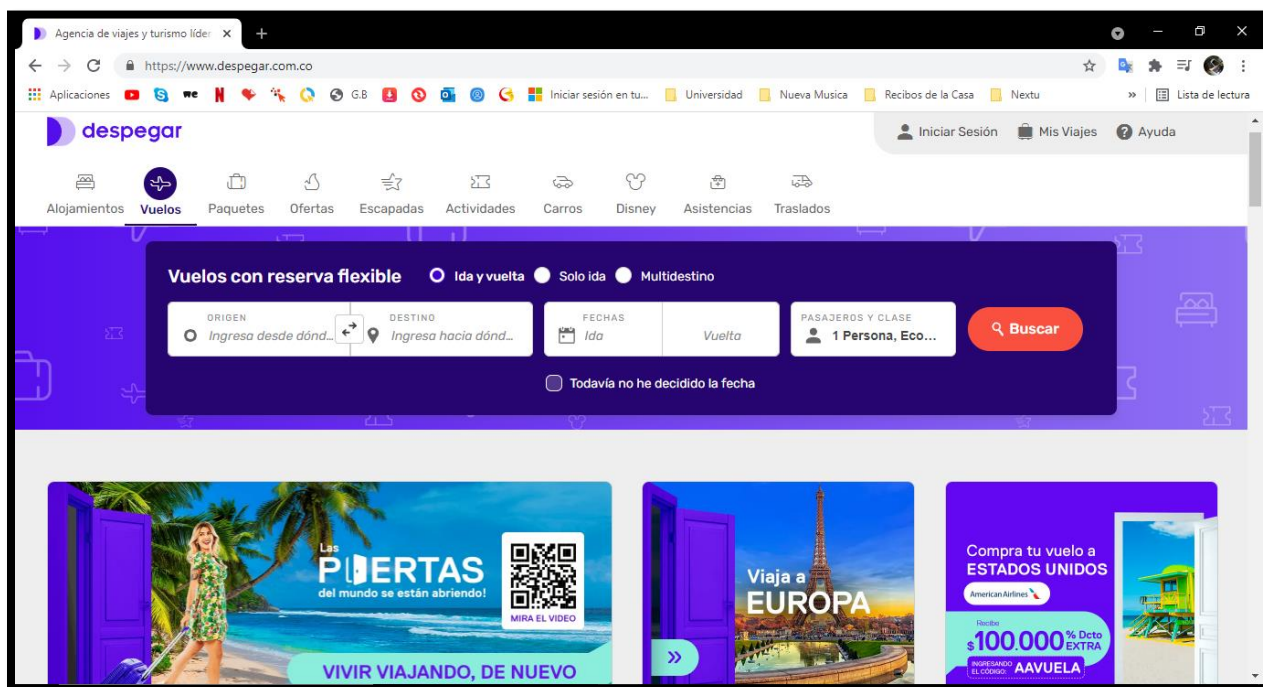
Agencia de viajes y turismo líder ×
+
https://www.despegar.com.co
Aplicaciones
G.B
Iniciar sesión en tu...
Universidad
Nueva Musica
Recibos de la Casa
Nextu
Lista de lectura

despegar
Iniciar Sesión
Mis Viajes
Ayuda

Alojamientos
Vuelos
Paquetes
Ofertas
Escapadas
Actividades
Carros
Disney
Asistencias
Traslados

Vuelos con reserva flexible
Ida y vuelta
Solo ida
Multidestino

ORIGEN
Ingresa desde dónd...
DESTINO
Ingresa hacia dónd...
FECHAS
Ida
Vuelta
PASAJEROS Y CLASE
1 Persona, Eco...
Buscar

Todavía no he decidido la fecha

Las
PUERTAS
del mundo se están abriendo!
MIRA EL VIDEO
VIVIR VIAJANDO, DE NUEVO

Viaja a
EUROPA

Compra tu vuelo a
ESTADOS UNIDOS
American Airlines
Recibe
$100.000 % Dcto EXTRA
INGRESANDO EL CÓDIGO: AAVUELA